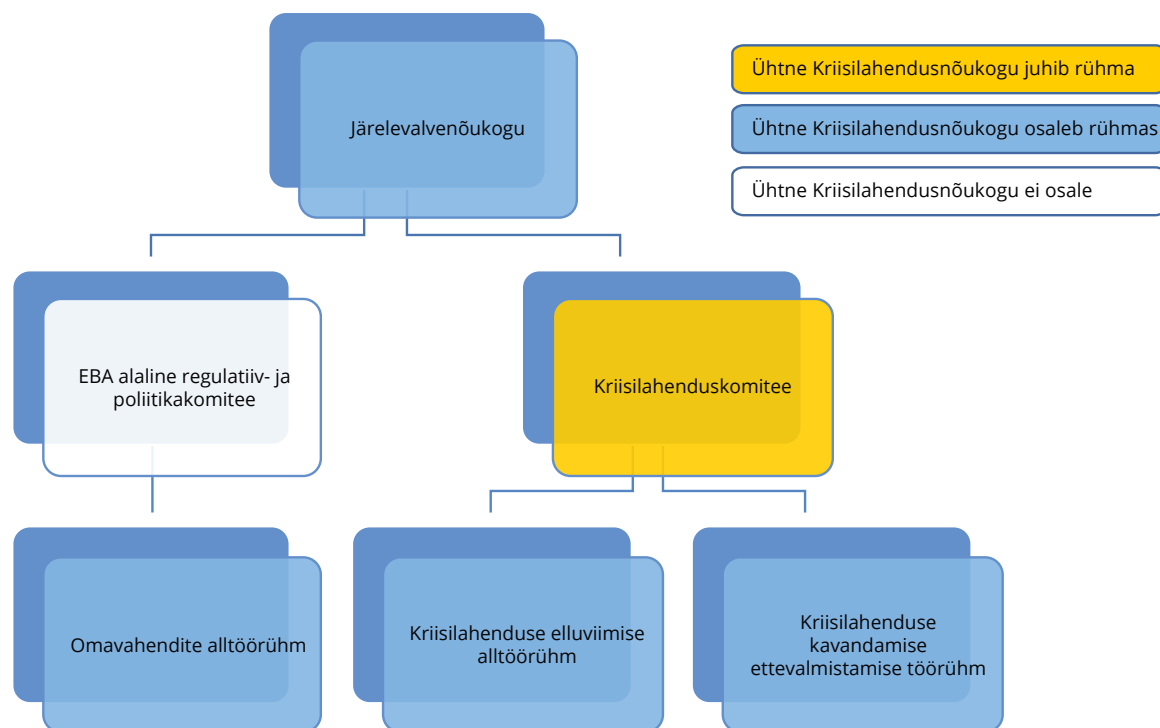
Järelevalvenõukogu

Ühtne Kriisilahendusnõukogu juhib rühma

Ühtne Kriisilahendusnõukogu osaleb rühmas

Ühtne Kriisilahendusnõukogu ei osale

EBA alaline regulatiiv- ja poliitikakomitee

Kriisilahenduskomitee

Omavahendite alltöörühm

Kriisilahenduse elluviimise alltöörühm

Kriisilahenduse kavandamise ettevalmistamise töörühm